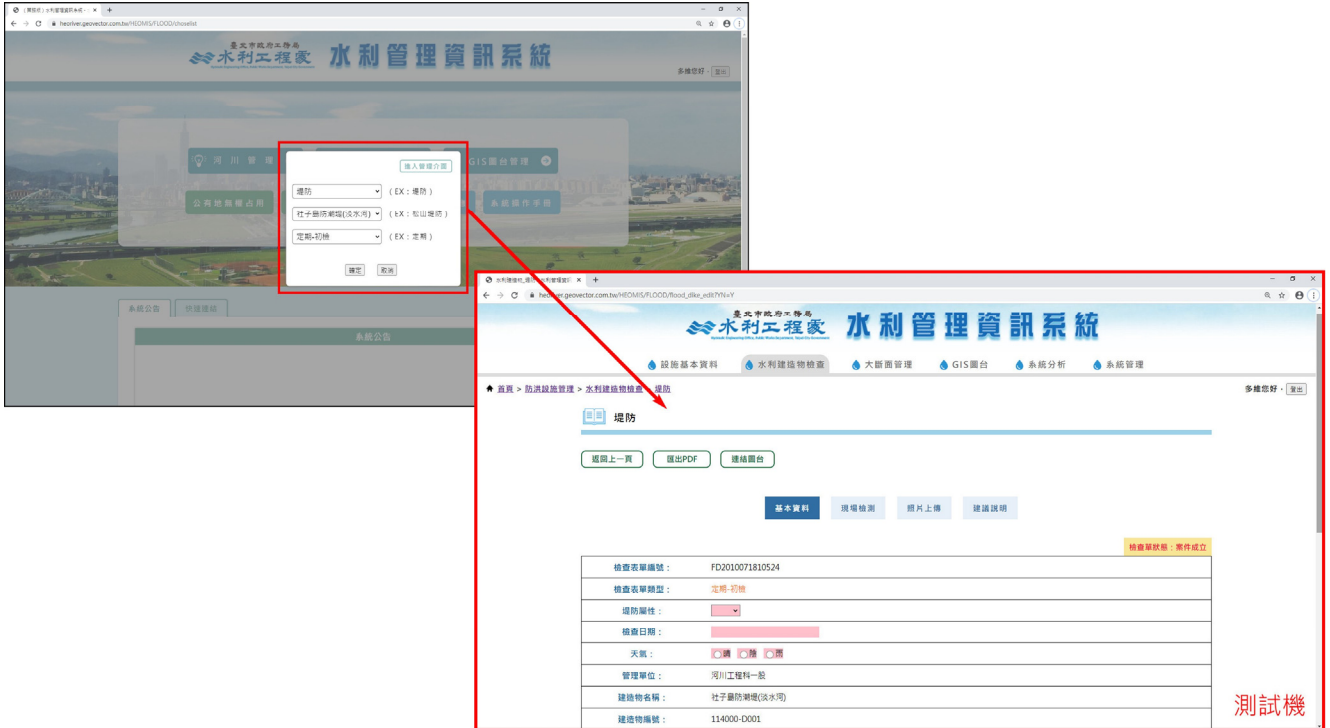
(開發版) 水利管理資訊系統 ×
heoriver.geovector.com.tw/HEOMIS/FLOOD/choselist

臺北市政府工務局 水利工程處 水利管理資訊系統

多維您好，登出

河川管理

GIS圖台管理

公有地無權占用

系統操作手冊

進入管理介面

堤防 (EX：堤防)

社子島防潮堤(淡水河) (EX：松山堤防)

定期-初檢 (EX：定期)

確定 取消

系統公告 快速連結

系統公告

水利建造物_堤防 水利管理資訊 ×
heoriver.geovector.com.tw/HEOMIS/FLOOD/flood_dike_edit?YN=Y

臺北市政府工務局 水利工程處 水利管理資訊系統

設施基本資料 水利建造物檢查 大斷面管理 GIS圖台 系統分析 系統管理

首頁 > 防洪設施管理 > 水利建造物檢查 > 堤防

多維您好，登出

堤防

返回上一頁 匯出PDF 連結圖台

基本資料 現場檢測 照片上傳 建議說明

檢查單狀態：案件成立

| 檢查表單編號： | FD2010071810524 |
|---|---|
| 檢查表單類型： | 定期-初檢 |
| 堤防屬性： | |
| 檢查日期： | |
| 天氣： | 晴 陰 雨 |
| 管理單位： | 河川工程科一股 |
| 建造物名稱： | 社子島防潮堤(淡水河) |
| 建造物編號： | 114000-D001 |

測試機